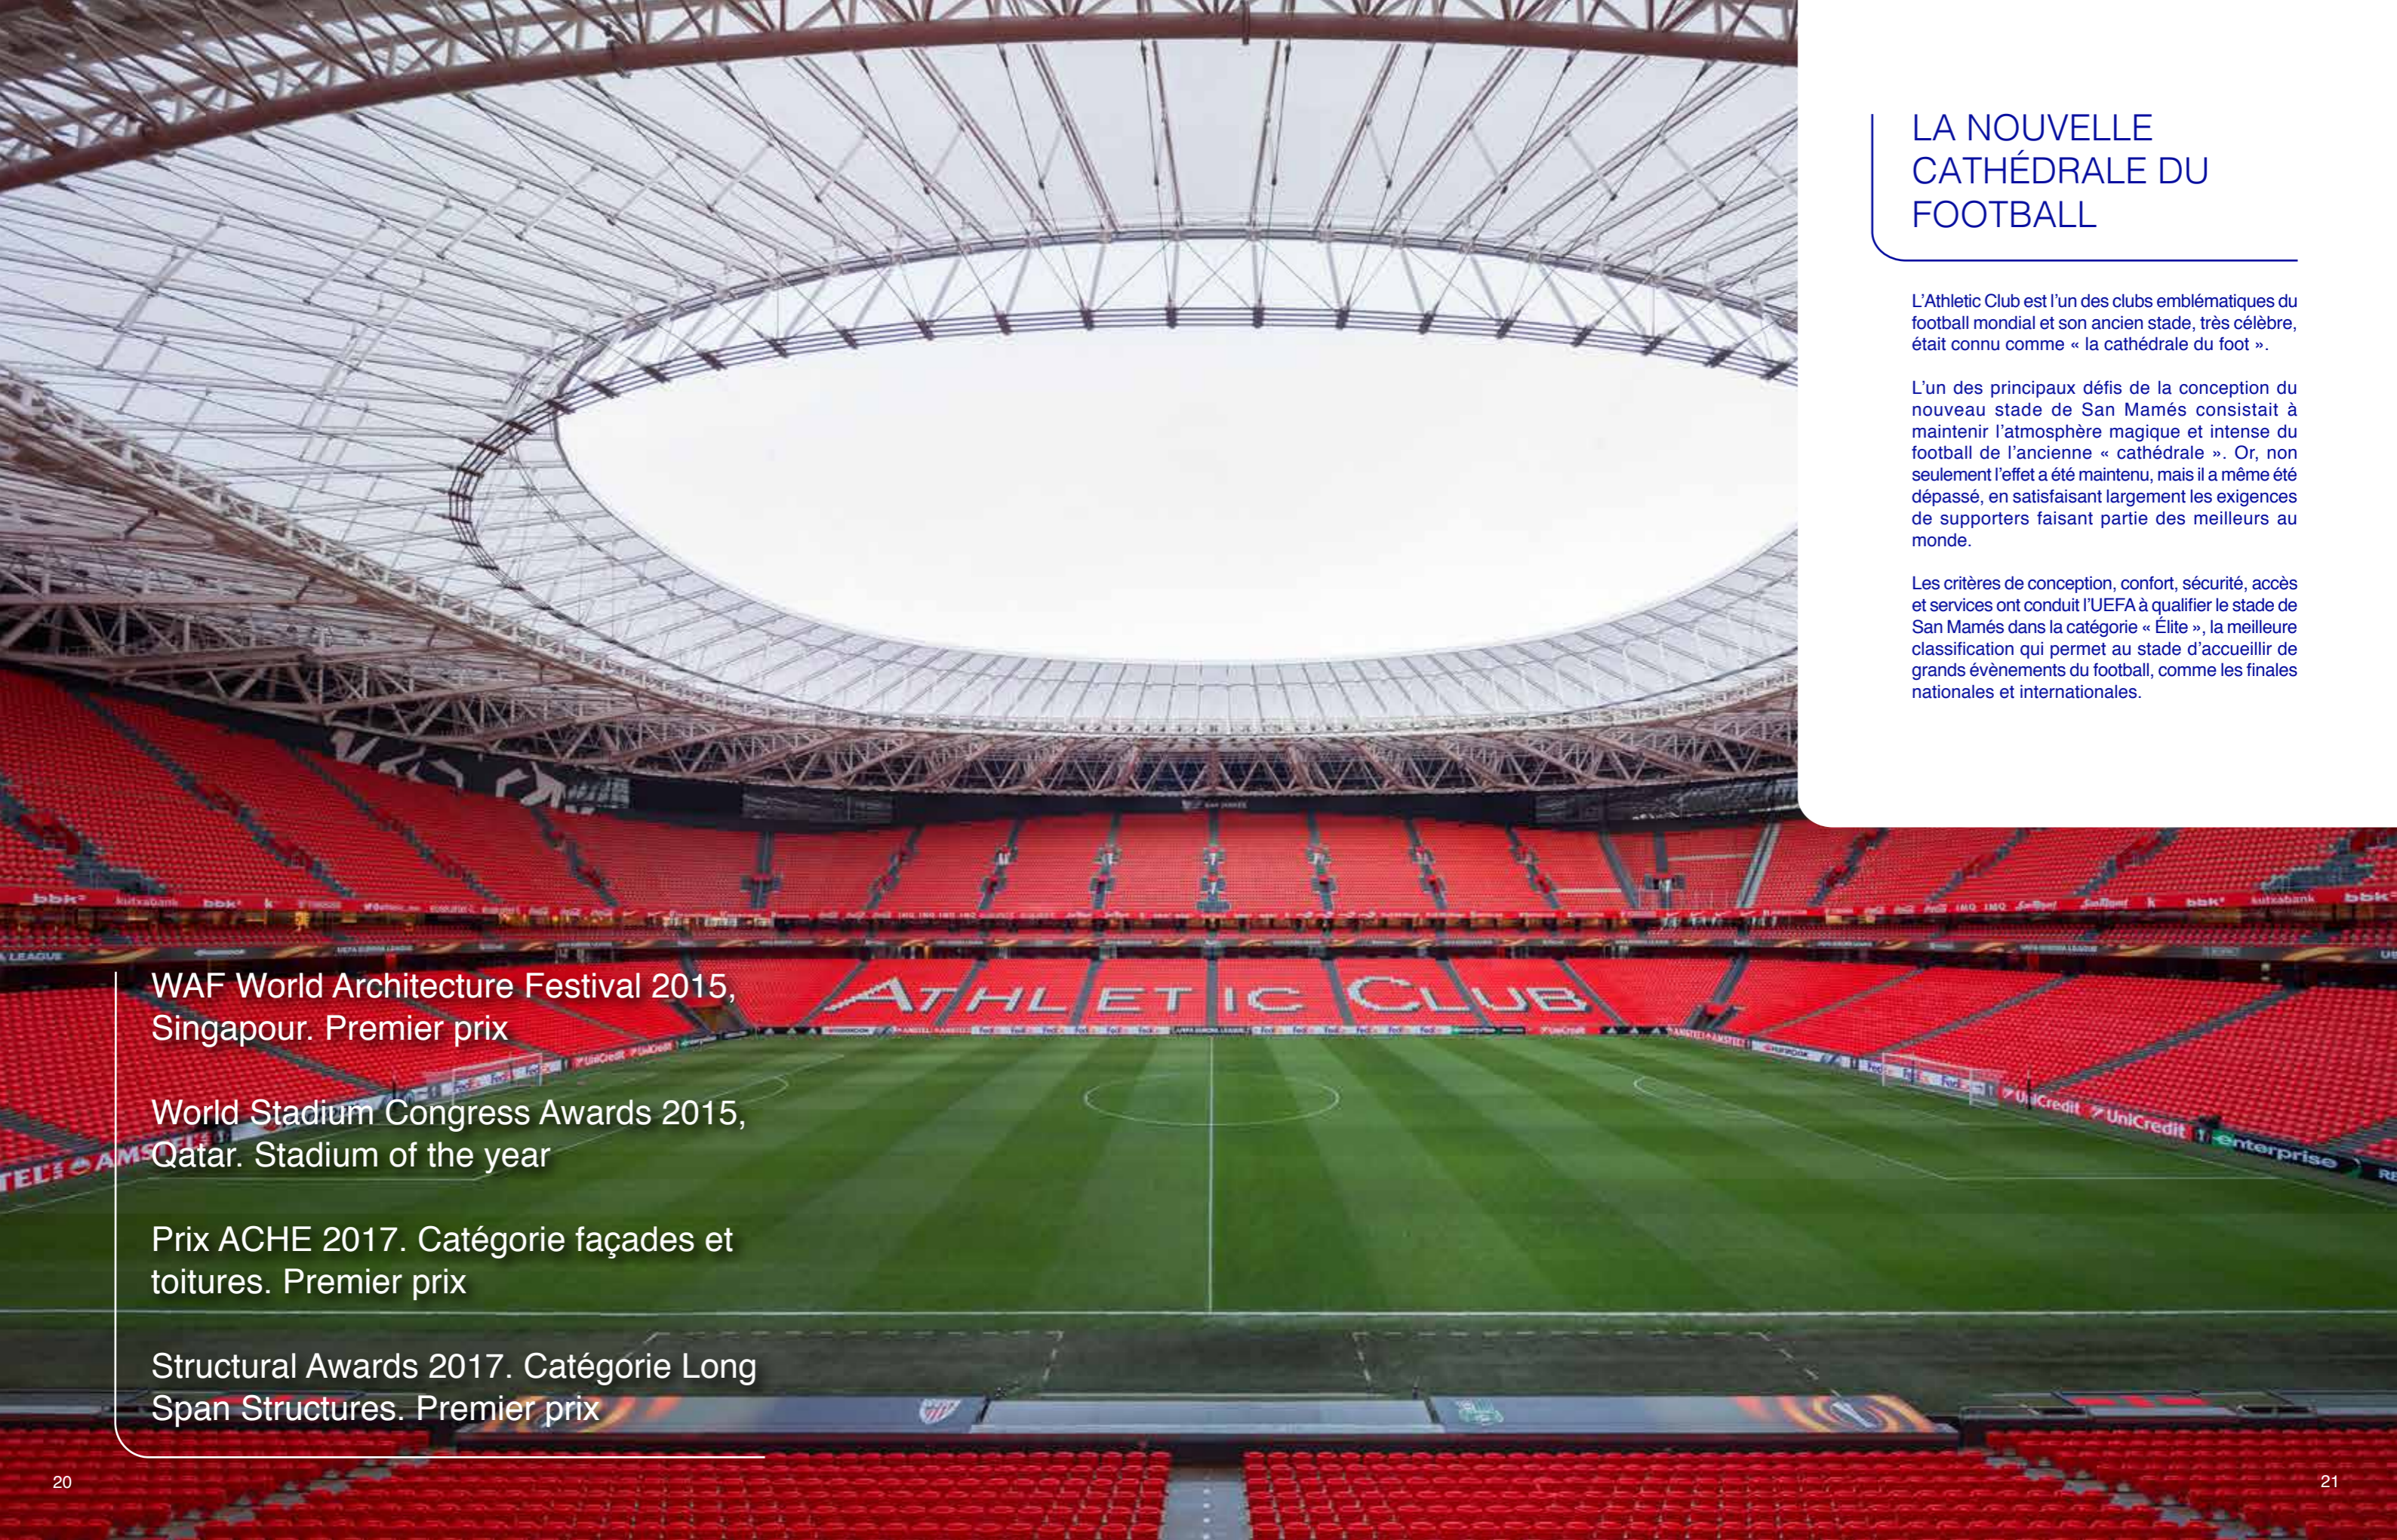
LA NOUVELLE CATHÉDRALE DU FOOTBALL

L'Athletic Club est l'un des clubs emblématiques du football mondial et son ancien stade, très célèbre, était connu comme « la cathédrale du foot ».

L'un des principaux défis de la conception du nouveau stade de San Mamés consistait à maintenir l'atmosphère magique et intense du football de l'ancienne « cathédrale ». Or, non seulement l'effet a été maintenu, mais il a même été dépassé, en satisfaisant largement les exigences de supporters faisant partie des meilleurs au monde.

Les critères de conception, confort, sécurité, accès et services ont conduit l'UEFA à qualifier le stade de San Mamés dans la catégorie « Élite », la meilleure classification qui permet au stade d'accueillir de grands évènements du football, comme les finales nationales et internationales.

WAF World Architecture Festival 2015, Singapour. Premier prix

World Stadium Congress Awards 2015, Qatar. Stadium of the year

Prix ACHE 2017. Catégorie façades et toitures. Premier prix

Structural Awards 2017. Catégorie Long Span Structures. Premier prix

ATHLETIC CLUB

20

21